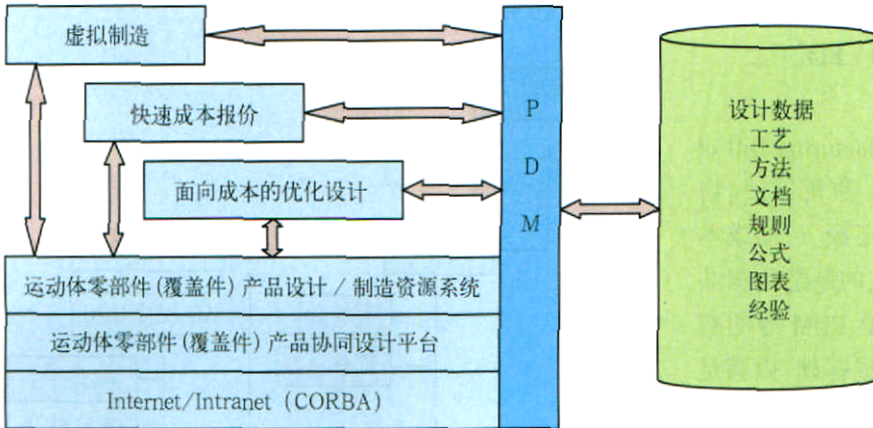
虚拟制造

快速成本报价

面向成本的优化设计

运动体零部件（覆盖件）产品设计／制造资源系统

运动体零部件（覆盖件）产品协同设计平台

Internet/Intranet（CORBA）

P
D
M

设计数据
工艺
方法
文档
规则
公式
图表
经验